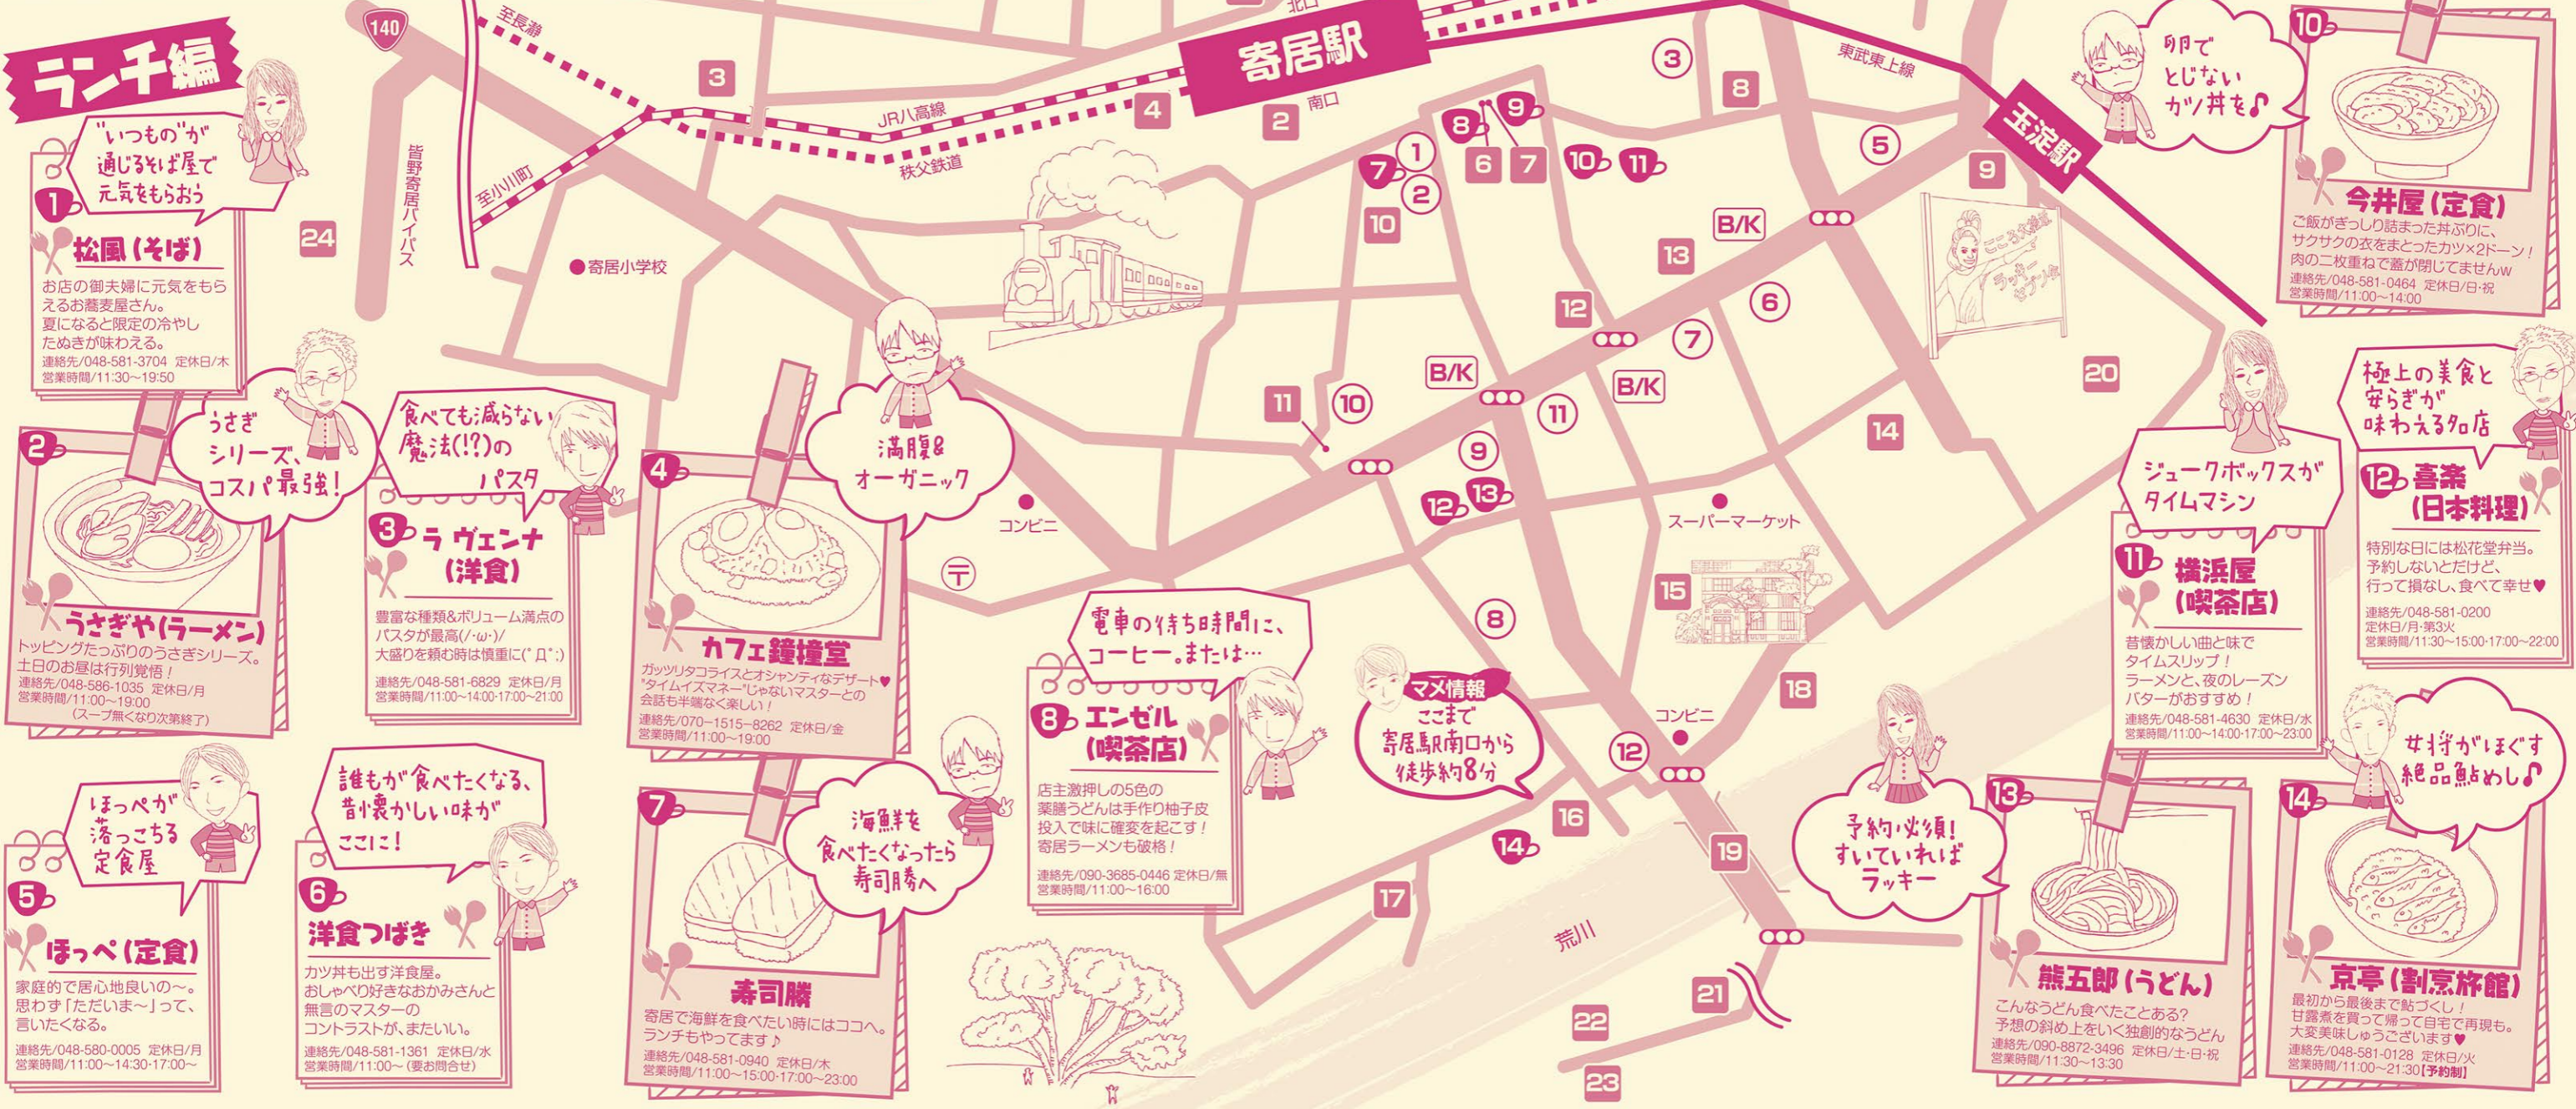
ランチ編

"いつもの"が通じるそば屋で元気をもらおう

1 松風（そば）
お店の御夫婦に元気をもらえるお蕎麦屋さん。夏になると限定の冷やしたぬきが味わえる。
連絡先/048-581-3704 定休日/木
営業時間/11:30〜19:50

うさぎシリーズ、コスパ最強！

2 うさぎや（ラーメン）
トッピングたっぷりのうさぎシリーズ。土日のお昼は行列覚悟！
連絡先/048-586-1035 定休日/月
営業時間/11:00〜19:00
（スープ無くなり次第終了）

食べても減らない魔法(!?)のパスタ

3 ラ ヴェエンナ（洋食）
豊富な種類&ボリューム満点のパスタが最高(/･ω･)/
大盛りを頼む時は慎重に(ﾟДﾟ;)
連絡先/048-581-6829 定休日/月
営業時間/11:00〜14:00・17:00〜21:00

満腹&オーガニック

4 カフェ鐘撞堂
ガッツリタコライスとオシャンティなデザート♥
"タイムイズマネー"じゃないマスターとの会話も半端なく楽しい！
連絡先/070−1515−8262 定休日/金
営業時間/11:00〜19:00

ほっぺが落っこちる定食屋

5 ほっぺ（定食）
家庭的で居心地良いの〜。思わず「ただいま〜」って、言いたくなる。
連絡先/048-580-0005 定休日/月
営業時間/11:00〜14:30・17:00〜

誰もが食べたくなる、昔懐かしい味がここに！

6 洋食つばき
カツ丼も出す洋食屋。おしゃべり好きなおかみさんと無言のマスターのコントラストが、またいい。
連絡先/048-581-1361 定休日/水
営業時間/11:00〜（要お問合せ）

海鮮を食べたくなったら寿司勝へ

7 寿司勝
寄居で海鮮を食べたい時にはココへ。ランチもやってます♪
連絡先/048-581-0940 定休日/木
営業時間/11:00〜15:00・17:00〜23:00

電車の待ち時間に、コーヒー。または…

8 エンゼル（喫茶店）
店主激押しの5色の薬膳うどんは手作り柚子皮投入で味に確変を起こす！寄居ラーメンも破格！
連絡先/090-3685-0446 定休日/無
営業時間/11:00〜16:00

マメ情報
ここまで寄居駅南口から徒歩約8分

卵でとじないカツ丼を♪

10 今井屋（定食）
ご飯がぎっしり詰まった丼ぶりに、サクサクの衣をまとったカツ×2ドーン！肉の二枚重ねで蓋が閉じてませんw
連絡先/048-581-0464 定休日/日･祝
営業時間/11:00〜14:00

ジュークボックスがタイムマシン

11 横浜屋（喫茶店）
昔懐かしい曲と味でタイムスリップ！ラーメンと、夜のレーズンバターがおすすめ！
連絡先/048-581-4630 定休日/水
営業時間/11:00〜14:00・17:00〜23:00

極上の美食と安らぎが味わえる名店

12 喜楽（日本料理）
特別な日には松花堂弁当。予約しないとだけど、行って損なし、食べて幸せ♥
連絡先/048-581-0200
定休日/月･第3火
営業時間/11:30〜15:00・17:00〜22:00

予約必須！すいていればラッキー

13 熊五郎（うどん）
こんなうどん食べたことある？予想の斜め上をいく独創的なうどん
連絡先/090-8872-3496 定休日/土･日･祝
営業時間/11:30〜13:30

女将がほぐす絶品鮎めし♪

14 京亭（割烹旅館）
最初から最後まで鮎づくし！甘露煮を買って帰って自宅で再現も。大変美味しゅうございます♥
連絡先/048-581-0128 定休日/火
営業時間/11:00〜21:30【予約制】

寄居駅 北口 南口 玉淀駅 JR八高線 秩父鉄道 東武東上線 至長瀞 至小川町 皆野寄居バイパス 140 寄居小学校 コンビニ スーパーマーケット 荒川 B/K 〒 ここは寄居 ラッキーセブン
3 4 2 8 9 24 1 2 3 5 6 7 7 8 9 10 10 11 12 13 14 15 16 17 18 19 20 21 22 23